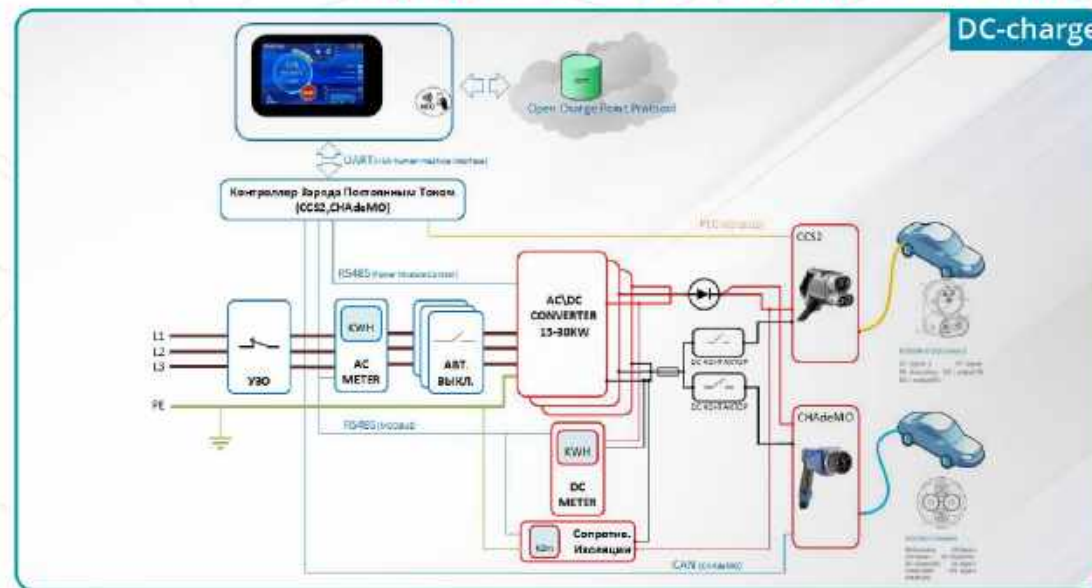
DC-charge

Open Charge Point Protocol

UART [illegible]

Контроллер Заряда Постоянным Током (CCS2,CHAdeMO)

PLC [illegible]

RS485 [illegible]

AC\DC CONVERTER 15-30KW

CCS2

L1
L2
L3

УЗО

KWH
AC METER

АВТ. ВЫКЛ.

PE

DC КОНТАКТОР

DC КОНТАКТОР

RS485 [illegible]

CHAdeMO

KWH
DC METER

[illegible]

Сопротив. Изоляции

CAN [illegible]